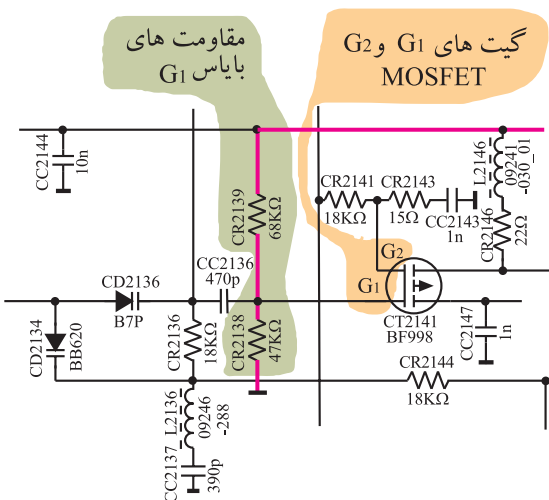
مقاومت های
بایاس G1

گیت های G1 و G2
MOSFET

CC2144
10n

CR2139
68KΩ

CR2141
18KΩ

CR2143
15Ω

CC2143
1n

L2146
09241
-030_01

CR2146
22Ω

CC2136
470p

CD2136
B7P

G2
G1

CT2141
BF998

CC2147
1n

CD2134
BB620

CR2136
18KΩ

CR2138
47KΩ

CR2144
18KΩ

CC2137_L2136
09246
-288
390p